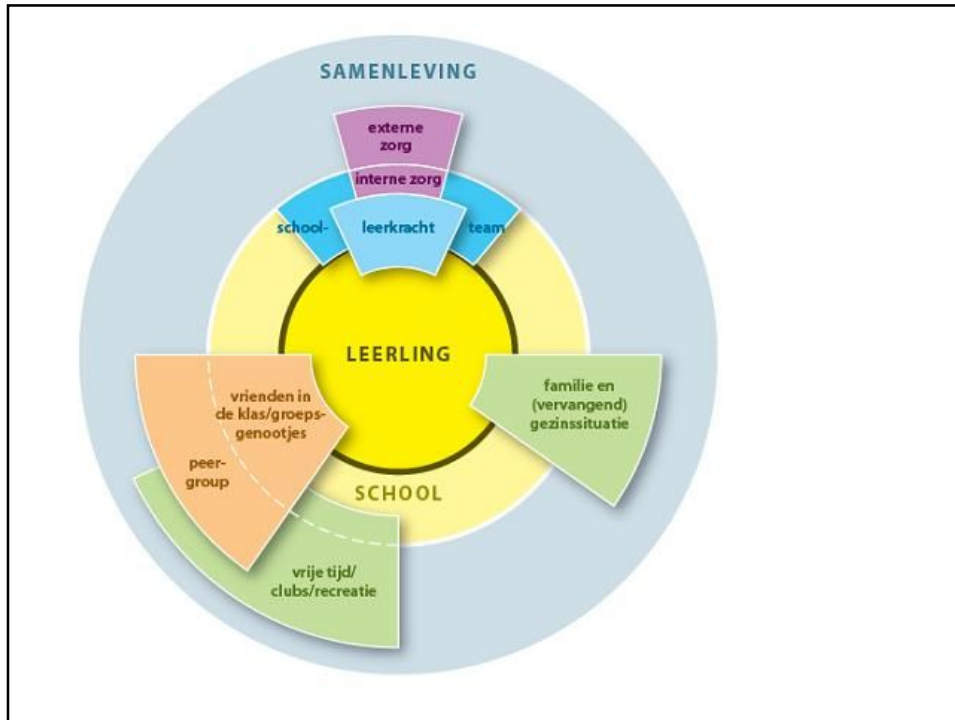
SAMENLEVING

externe zorg

interne zorg

school-

leerkracht

team

LEERLING

vrienden in de klas/groepsgenootjes

peer-group

familie en (vervangend) gezinssituatie

SCHOOL

vrije tijd/ clubs/recreatie